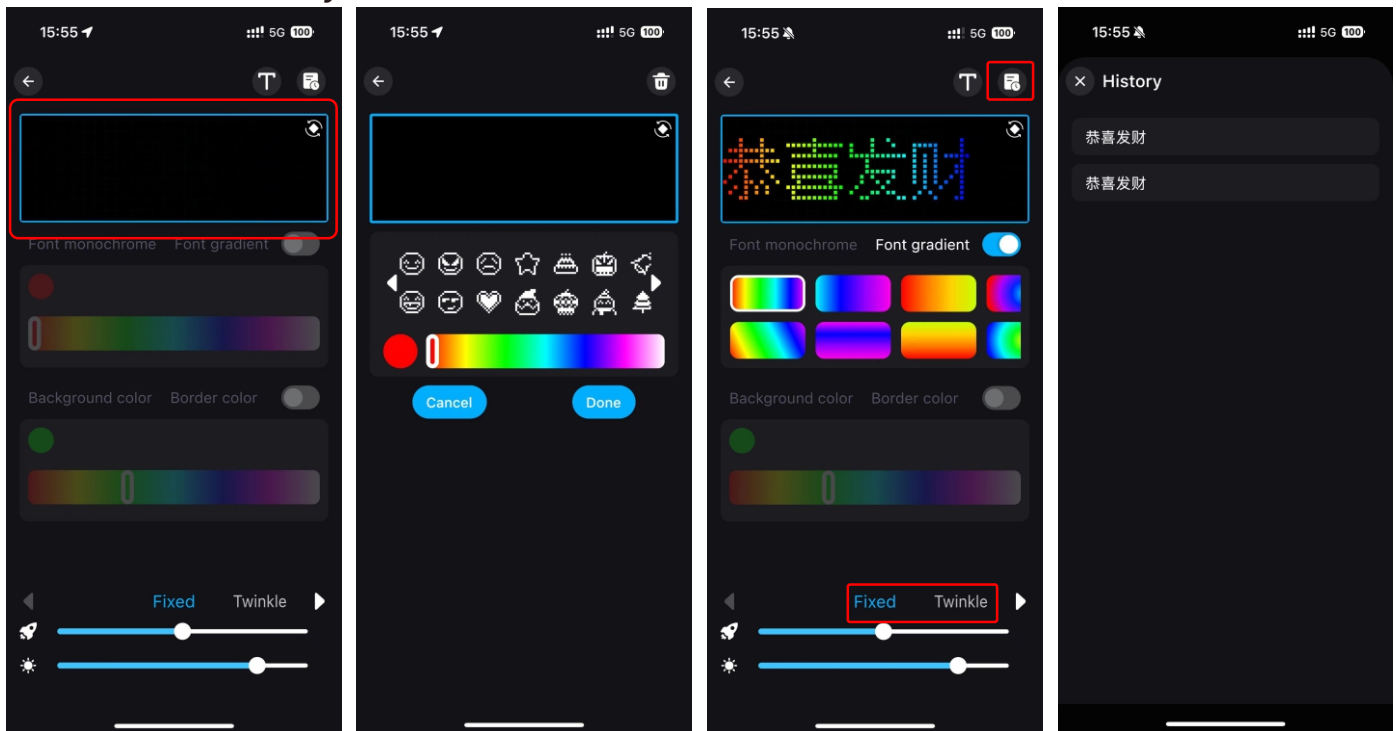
15:55 5G 100

Font monochrome Font gradient

Background color Border color

Fixed Twinkle

15:55 5G 100

Cancel Done

15:55 5G 100

恭喜发财

Font monochrome Font gradient

Background color Border color

Fixed Twinkle

15:55 5G 100

History

恭喜发财

恭喜发财